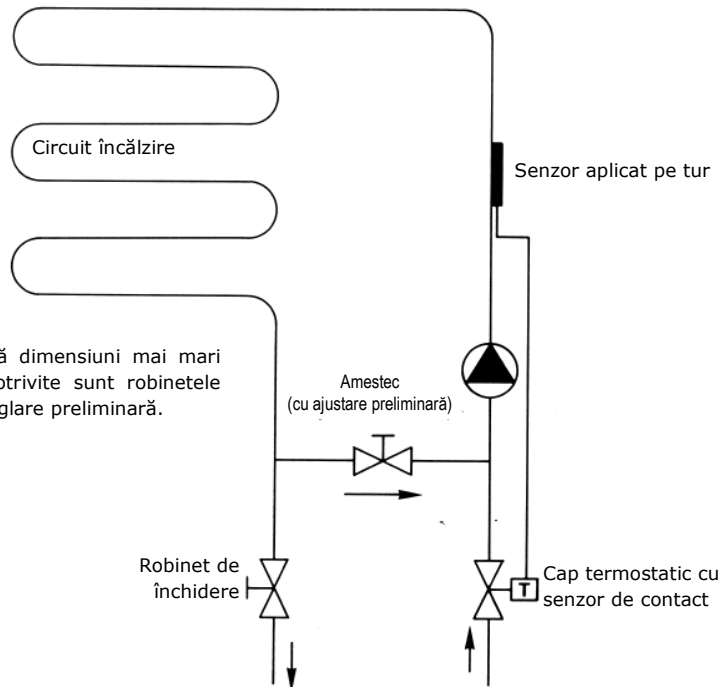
Circuit încălzire

Senzor aplicat pe tur

ă dimensiuni mai mari otrivite sunt robinetele glare preliminară.

Amestec
(cu ajustare preliminară)

Robinet de închidere

T

Cap termostatic cu senzor de contact